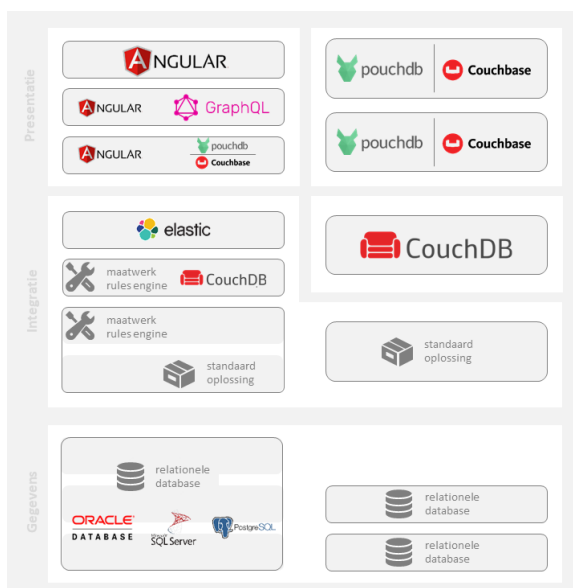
Presentatie

ANGULAR

ANGULAR GraphQL

ANGULAR pouchdb Couchbase

pouchdb Couchbase

pouchdb Couchbase

Integratie

elastic

maatwerk rules engine CouchDB

maatwerk rules engine

standaard oplossing

CouchDB

standaard oplossing

Gegevens

relationele database

ORACLE DATABASE

SQL Server

PostgreSQL

relationele database

relationele database